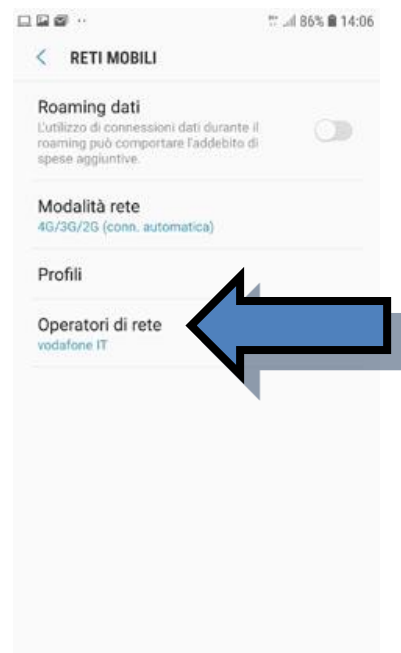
86% 14:06

RETI MOBILI

Roaming dati
L'utilizzo di connessioni dati durante il roaming può comportare l'addebito di spese aggiuntive.

Modalità rete
4G/3G/2G (conn. automatica)

Profili

Operatori di rete
vodafone IT